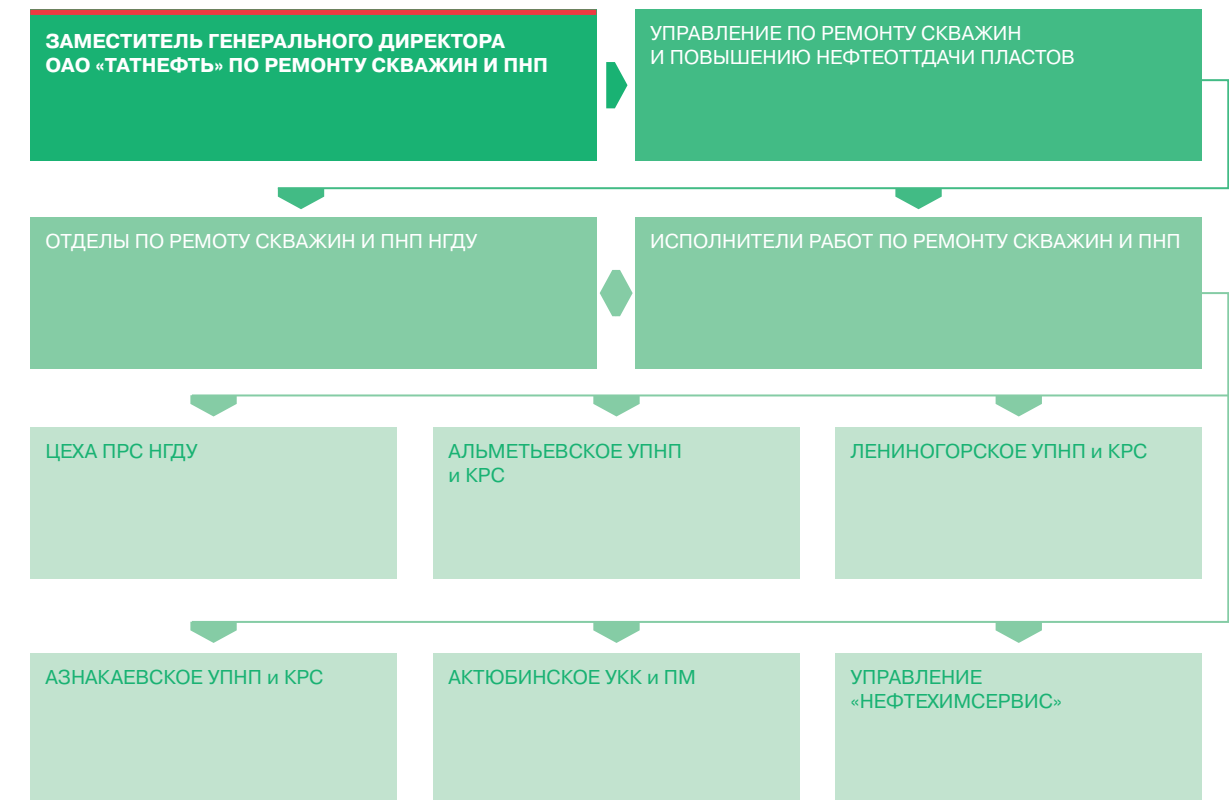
ЗАМЕСТИТЕЛЬ ГЕНЕРАЛЬНОГО ДИРЕКТОРА ОАО «ТАТНЕФТЬ» ПО РЕМОНТУ СКВАЖИН И ПНП

УПРАВЛЕНИЕ ПО РЕМОНТУ СКВАЖИН И ПОВЫШЕНИЮ НЕФТЕОТТДАЧИ ПЛАСТОВ

ОТДЕЛЫ ПО РЕМОТУ СКВАЖИН И ПНП НГДУ

ИСПОЛНИТЕЛИ РАБОТ ПО РЕМОНТУ СКВАЖИН И ПНП

ЦЕХА ПРС НГДУ

АЛЬМЕТЬЕВСКОЕ УПНП и КРС

ЛЕНИНОГОРСКОЕ УПНП и КРС

АЗНАКАЕВСКОЕ УПНП и КРС

АКТЮБИНСКОЕ УКК и ПМ

УПРАВЛЕНИЕ «НЕФТЕХИМСЕРВИС»